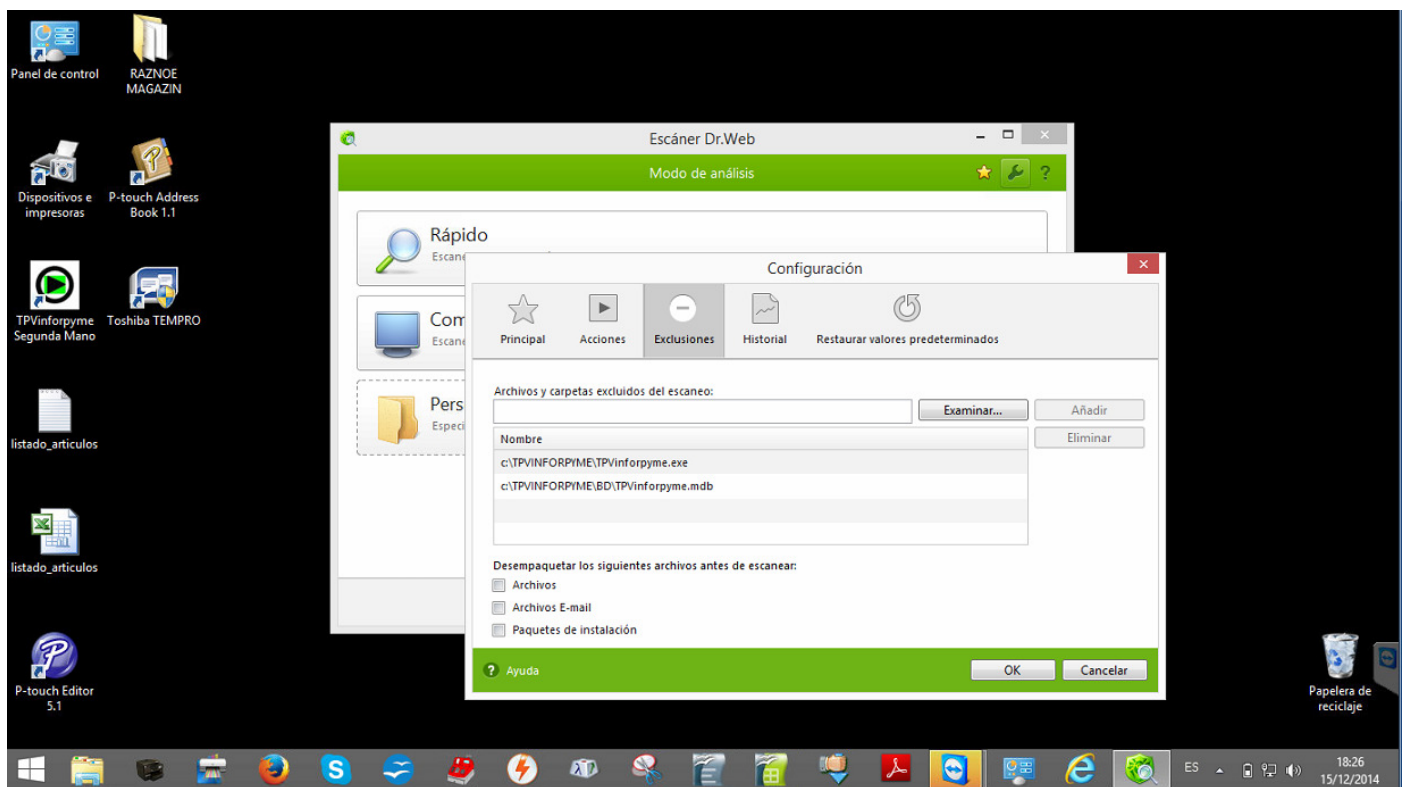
Panel de control

RAZNOE MAGAZIN

Dispositivos e impresoras

P-touch Address Book 1.1

TPVinforpyme Segunda Mano

Toshiba TEMPRO

listado_articulos

listado_articulos

P-touch Editor 5.1

Escáner Dr.Web

Modo de análisis

?

Rápido

Escane

Com

Escane

Pers

Especi

Configuración

Principal

Acciones

Exclusiones

Historial

Restaurar valores predeterminados

Archivos y carpetas excluidos del escaneo:

Examinar...

Añadir

Eliminar

| Nombre |
|---|
| c:\TPVINFORPYME\TPVinforpyme.exe |
| c:\TPVINFORPYME\BD\TPVinforpyme.mdb |

Desempaquetar los siguientes archivos antes de escanear:

Archivos

Archivos E-mail

Paquetes de instalación

Ayuda

OK

Cancelar

Papelera de reciclaje

ES

18:26
15/12/2014